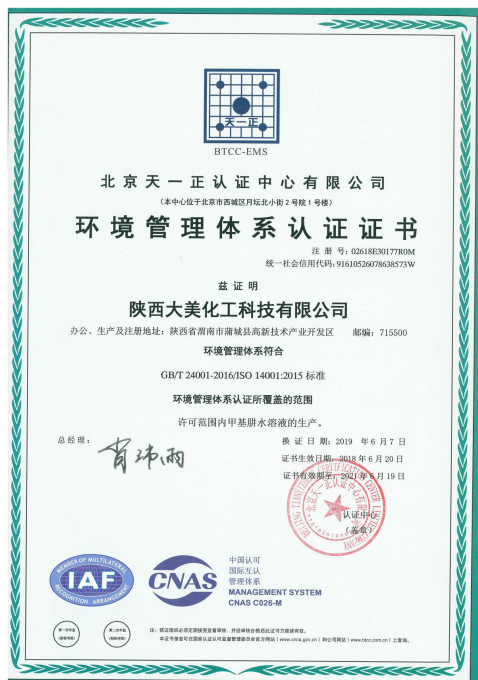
天一正

BTCC-EMS

北京天一正认证中心有限公司

（本中心位于北京市西城区月坛北小街2号院1号楼）

环境管理体系认证证书

注 册 号：02618E30177R0M

统一社会信用代码：91610526078638573W

兹证明

陕西大美化工科技有限公司

办公、生产及注册地址：陕西省渭南市蒲城县高新技术产业开发区 邮编：715500

环境管理体系符合

GB/T 24001-2016/ISO 14001:2015 标准

环境管理体系认证所覆盖的范围

许可范围内甲基肼水溶液的生产。

总经理：

换 证 日 期：2019 年 6 月 7 日

证书生效日期：2018 年 6 月 20 日

证书有效期至：2021 年 6 月 19 日

认证中心

（盖章）

MEMBER OF MULTILATERAL RECOGNITION ARRANGEMENT

IAF

CNAS

中国认可
国际互认
管理体系
MANAGEMENT SYSTEM
CNAS C026-M

注：获证组织必须定期接受监督审核，并经审核合格此证书方继续有效。
本证书信息可在国家认证认可监督管理委员会官方网站（www.cnca.gov.cn）和公司网站（www.btcc.com.cn）上查询。